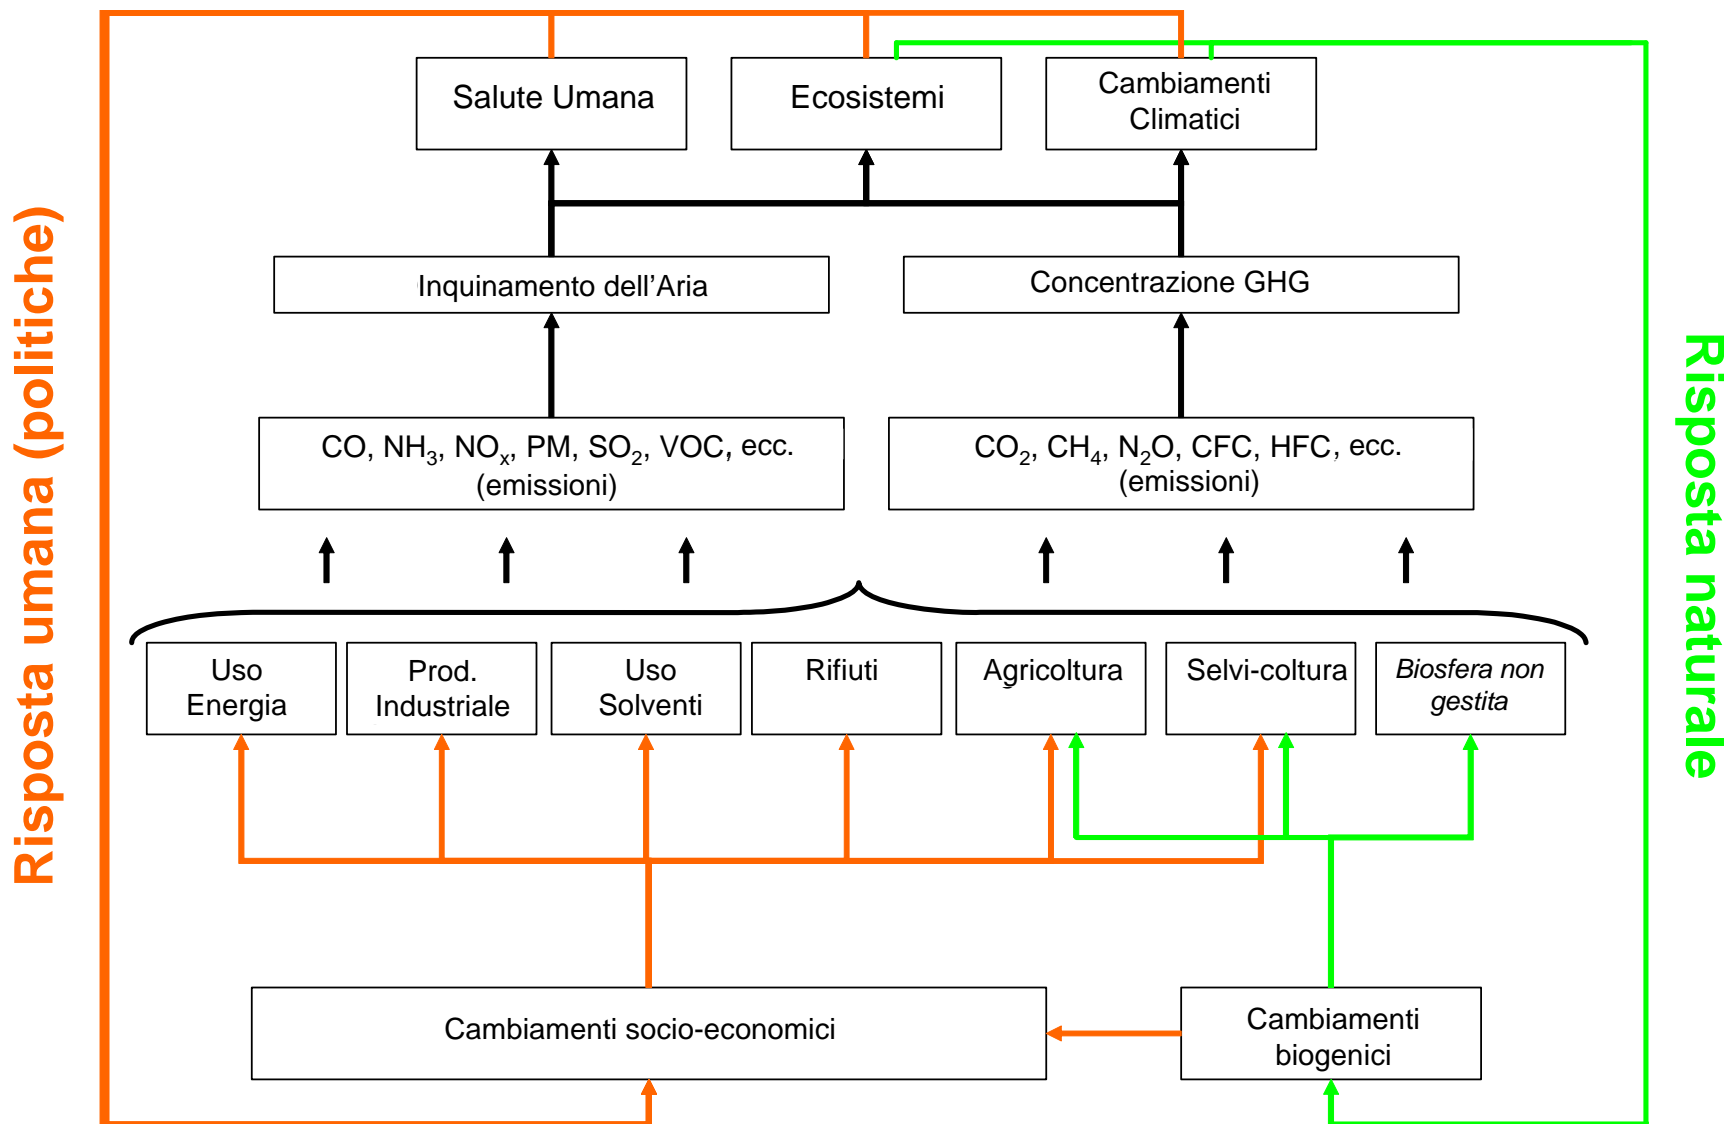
Risposta umana (politiche)

Salute Umana

Ecosistemi

Cambiamenti Climatici

Inquinamento dell’Aria

Concentrazione GHG

CO, $NH_3$, $NO_x$, PM, $SO_2$, VOC, ecc. (emissioni)

$CO_2$, $CH_4$, $N_2O$, CFC, HFC, ecc. (emissioni)

Uso Energia

Prod. Industriale

Uso Solventi

Rifiuti

Agricoltura

Selvi-coltura

Biosfera non gestita

Cambiamenti socio-economici

Cambiamenti biogenici

Risposta naturale